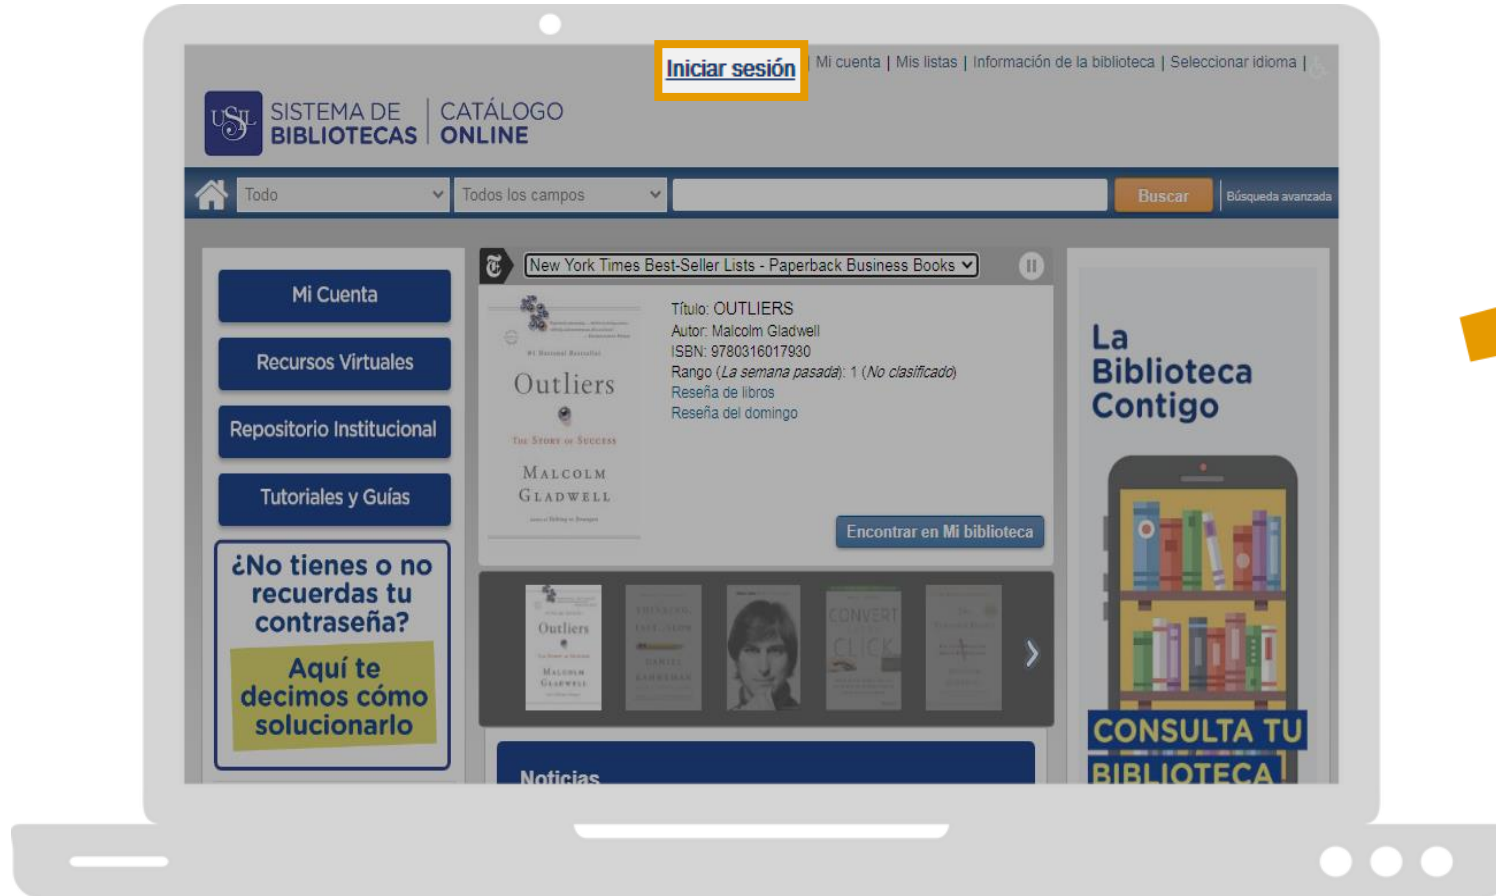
Iniciar sesión | Mi cuenta | Mis listas | Información de la biblioteca | Seleccionar idioma |

USIL SISTEMA DE BIBLIOTECAS | CATÁLOGO ONLINE

Todo
Todos los campos
Buscar
Búsqueda avanzada

Mi Cuenta
Recursos Virtuales
Repositorio Institucional
Tutoriales y Guías

¿No tienes o no recuerdas tu contraseña?
Aquí te decimos cómo solucionarlo

New York Times Best-Seller Lists - Paperback Business Books

Outliers
The Story of Success
Malcolm Gladwell

Título: OUTLIERS
Autor: Malcolm Gladwell
ISBN: 9780316017930
Rango (*La semana pasada*): 1 (*No clasificado*)
Reseña de libros
Reseña del domingo

Encontrar en Mi biblioteca

Outliers
Malcolm Gladwell

Noticias

La Biblioteca Contigo

CONSULTA TU BIBLIOTECA